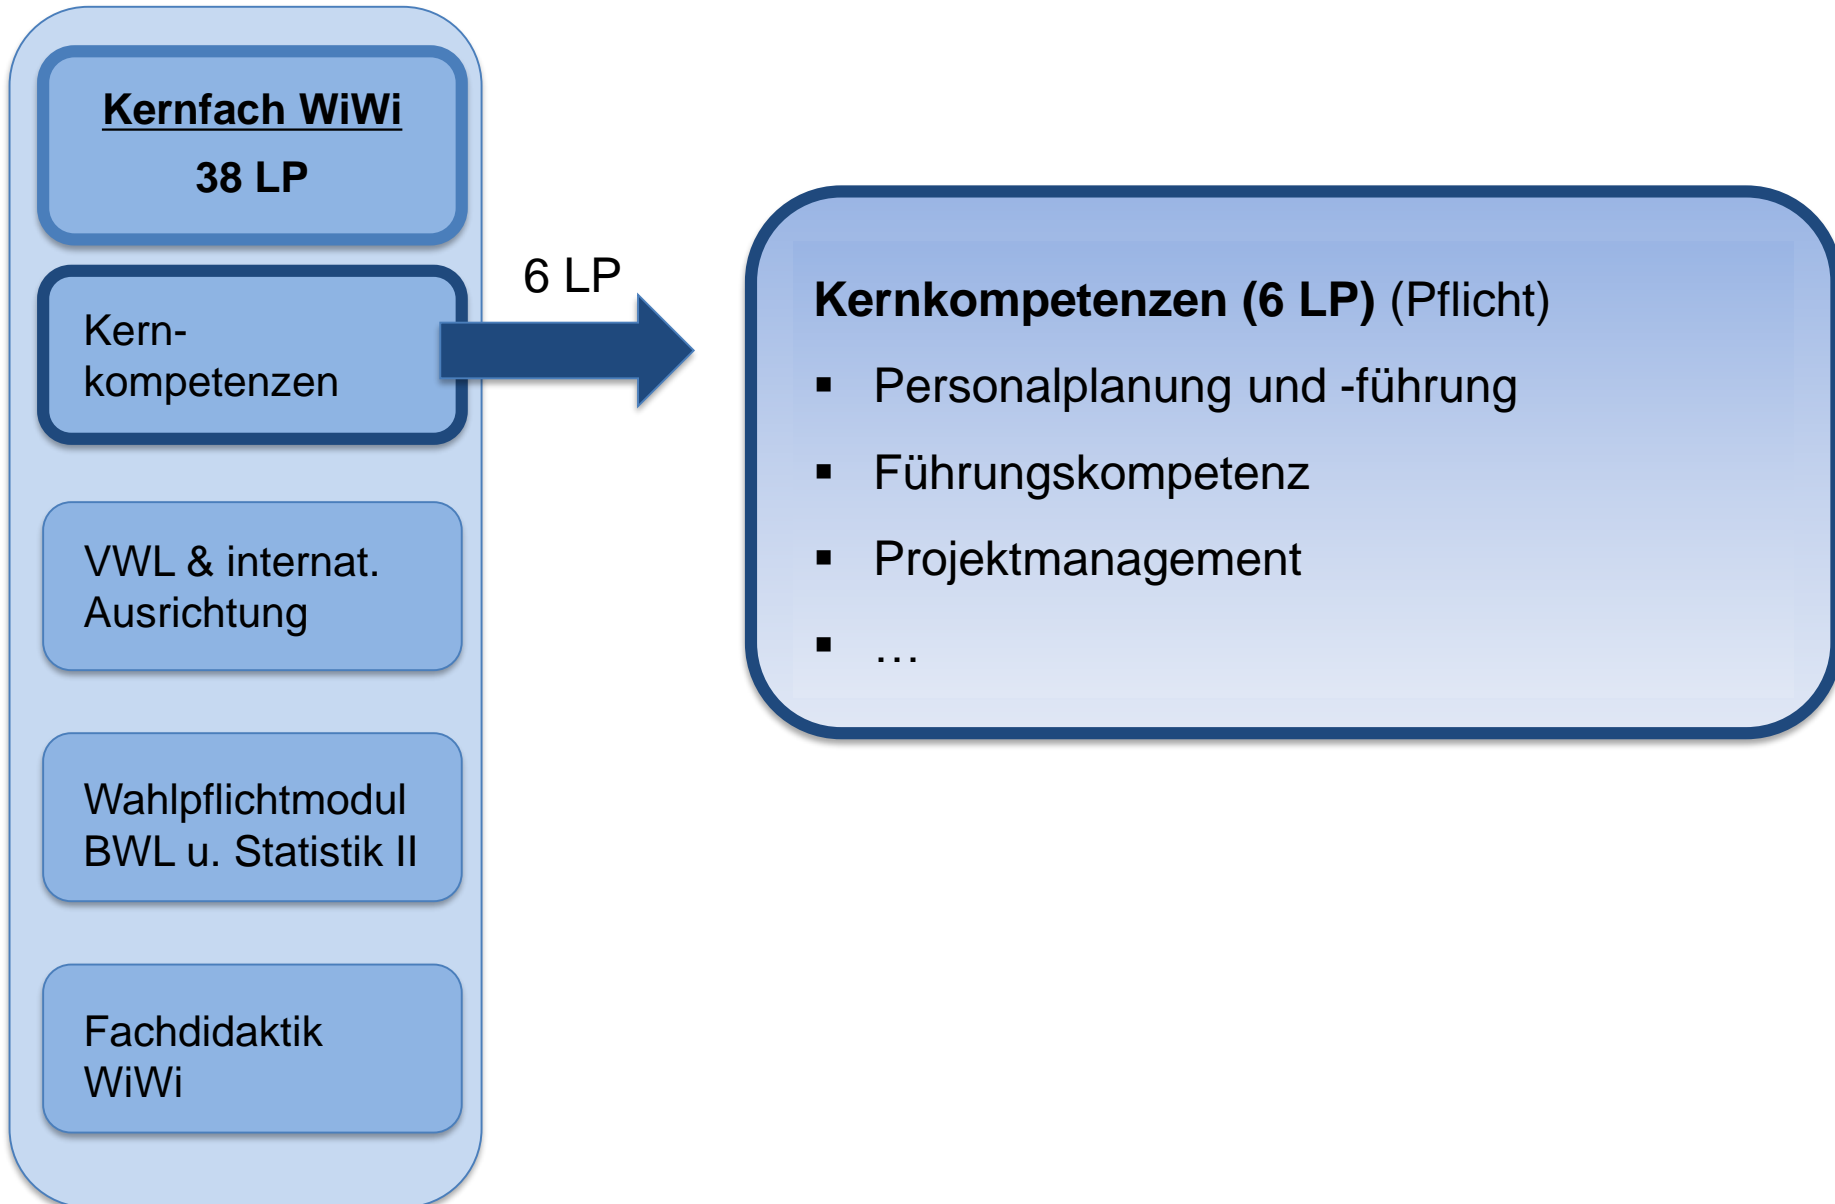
Kernfach WiWi
38 LP

Kern-kompetenzen

VWL & internat. Ausrichtung

Wahlpflichtmodul BWL u. Statistik II

Fachdidaktik WiWi

6 LP

Kernkompetenzen (6 LP) (Pflicht)

- Personalplanung und -führung
- Führungskompetenz
- Projektmanagement
- …